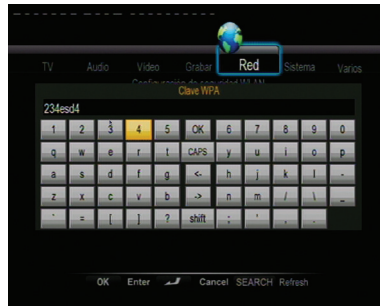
TV Audio Video Grabar Red Sistema Varios

Configuración de seguridad WLAN

Clave WPA

234esd4

| 1 | 2 | 3 | 4 | 5 | OK | 6 | 7 | 8 | 9 | 0 |
|---|---|---|---|---|---|---|---|---|---|---|
| q | w | e | r | t | CAPS | y | u | i | o | p |
| a | s | d | f | g | <- | h | j | k | l | - |
| z | x | c | v | b | -> | n | m | / | \ | _ |
| ` | = | [ | ] | ? | shift | ; | ' | , | . | |

OK Enter Cancel SEARCH Refresh